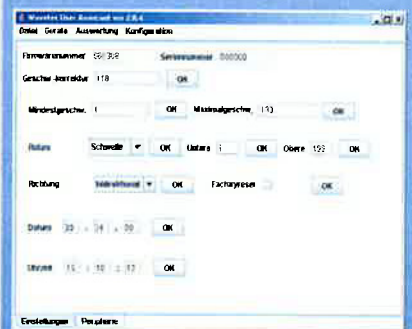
Wavetec User Assistant ver 2.8.4

Datei Geräte Auswertung Konfiguration

Firmwarenummer 597308 Seriennummer 000000

Geschw.-korrektur 118 OK

Mindestgeschw. 1 OK Maximalgeschw. 130 OK

Relais Schwelle OK Untere 1 OK Obere 199 OK

Richtung bidirektional OK Factoryreset OK

Datum 30 . 04 . 20 OK

Uhrzeit 15 : 10 : 12 OK

Einstellungen Peripherie